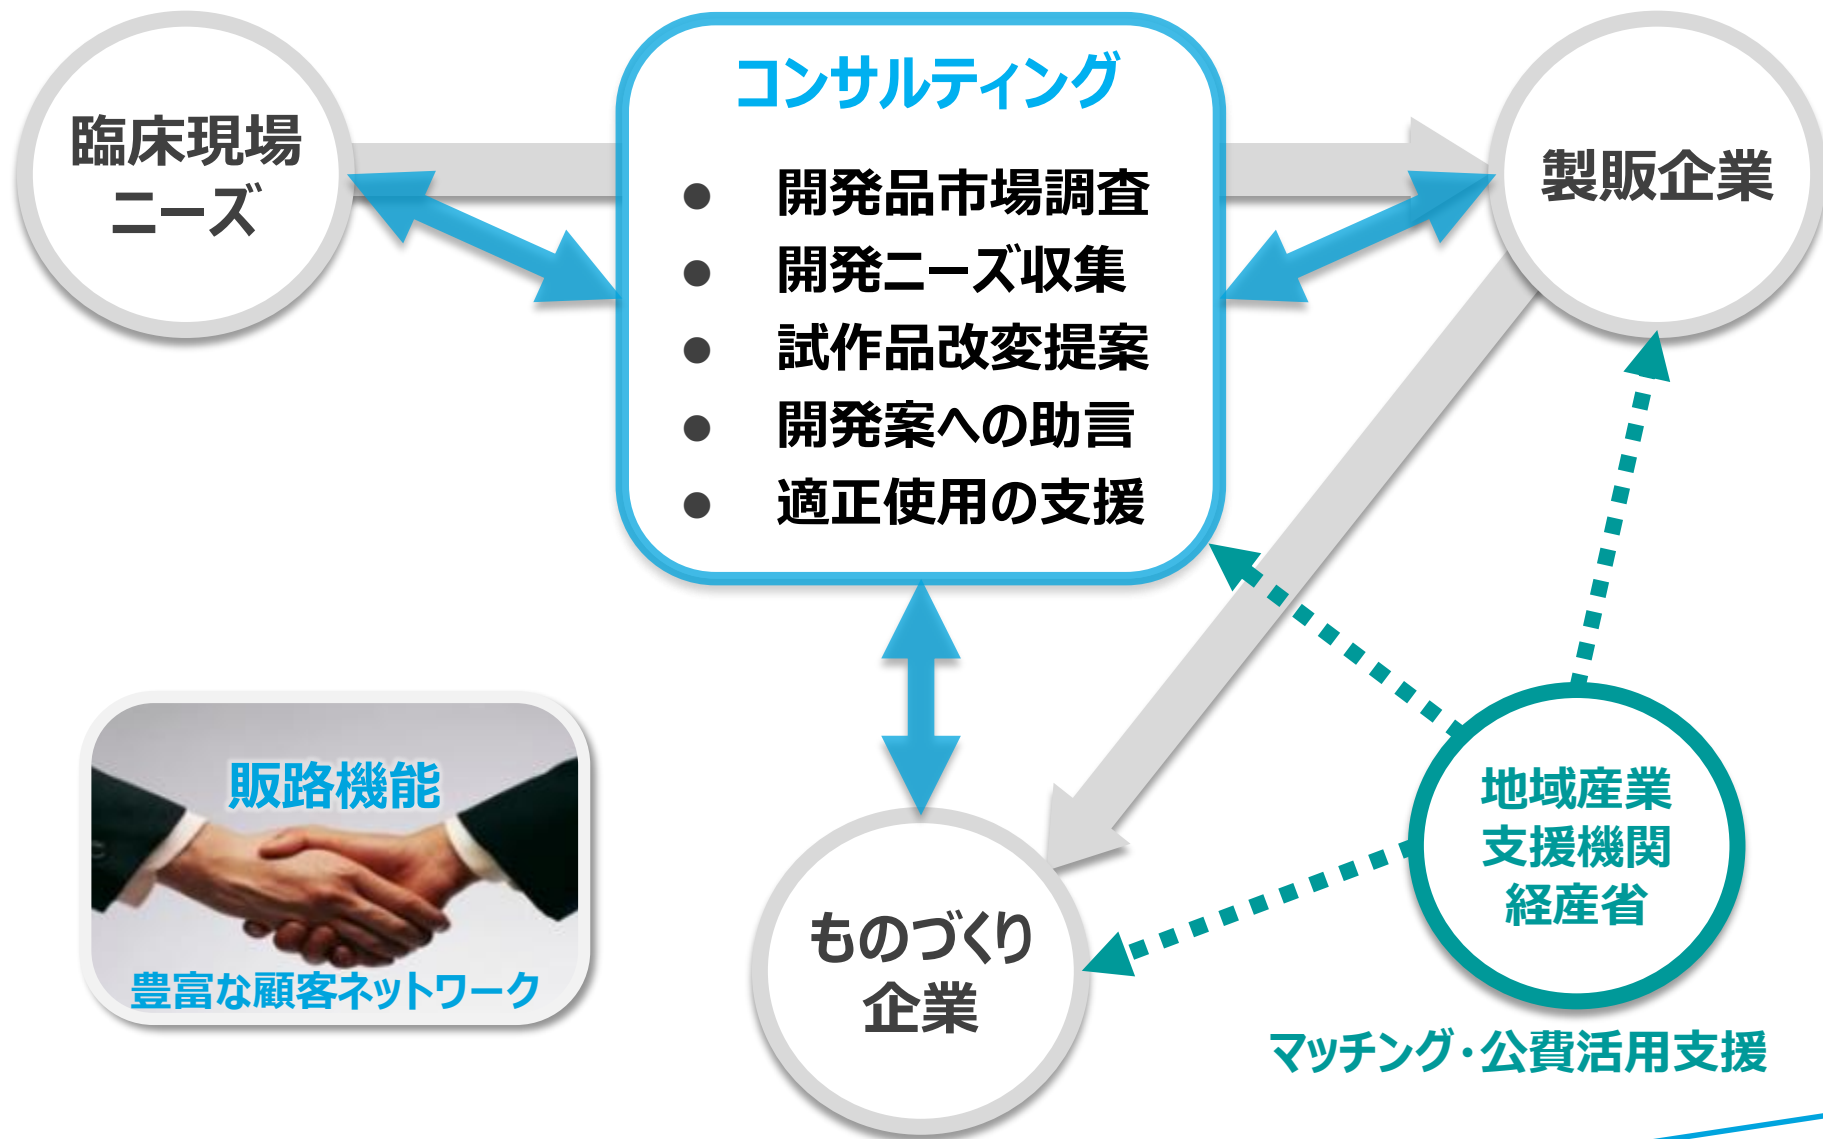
臨床現場
ニーズ

コンサルティング
● 開発品市場調査
● 開発ニーズ収集
● 試作品改変提案
● 開発案への助言
● 適正使用の支援

製販企業

販路機能
豊富な顧客ネットワーク

ものづくり
企業

地域産業
支援機関
経産省

マッチング・公費活用支援